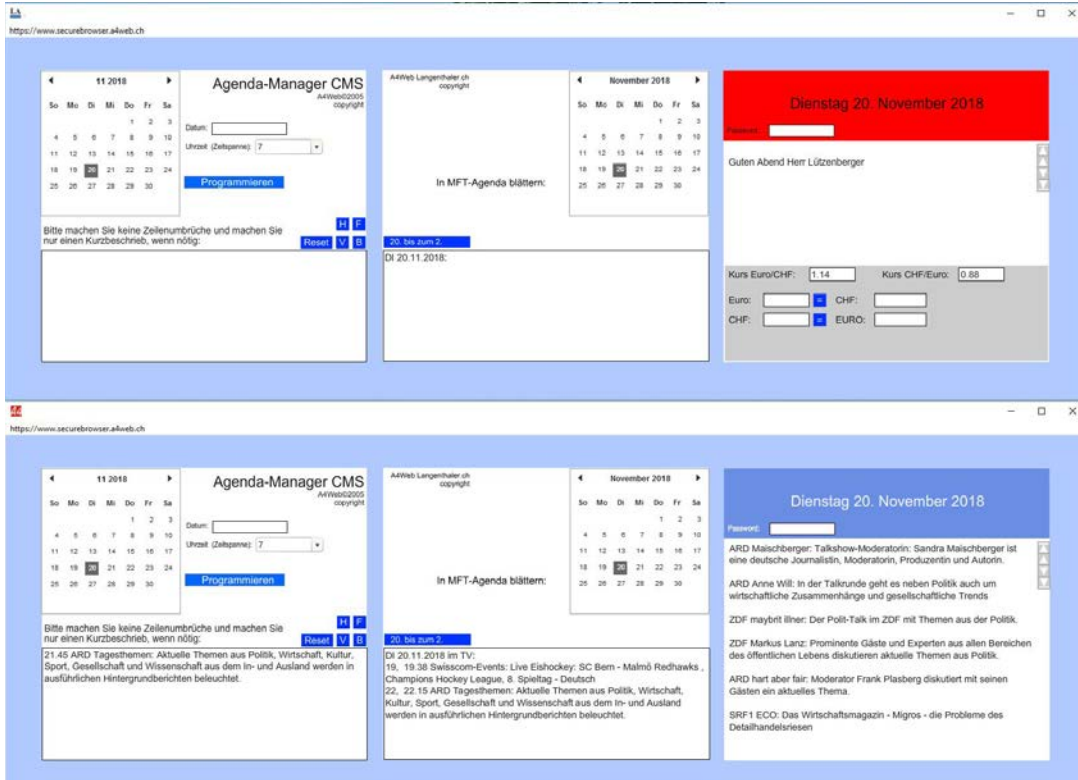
https://www.securebrowser.a4web.ch

11 2018

| So | Mo | Di | Mi | Do | Fr | Sa |
|---|---|---|---|---|---|---|
| | | | | 1 | 2 | 3 |
| 4 | 5 | 6 | 7 | 8 | 9 | 10 |
| 11 | 12 | 13 | 14 | 15 | 16 | 17 |
| 18 | 19 | 20 | 21 | 22 | 23 | 24 |
| 25 | 26 | 27 | 28 | 29 | 30 | |

Agenda-Manager CMS
A4Web©2005
copyright

Datum:
Uhrzeit (Zeitspanne): 7
Programmieren

Bitte machen Sie keine Zeilenumbrüche und machen Sie nur einen Kurzbeschrieb, wenn nötig:
H F
Reset V B

A4Web Langenthaler.ch
copyright

In MFT-Agenda blättern:

November 2018

| So | Mo | Di | Mi | Do | Fr | Sa |
|---|---|---|---|---|---|---|
| | | | | 1 | 2 | 3 |
| 4 | 5 | 6 | 7 | 8 | 9 | 10 |
| 11 | 12 | 13 | 14 | 15 | 16 | 17 |
| 18 | 19 | 20 | 21 | 22 | 23 | 24 |
| 25 | 26 | 27 | 28 | 29 | 30 | |

20. bis zum 2.
Di 20.11.2018:

Dienstag 20. November 2018
Passwort:
Guten Abend Herr Lützenberger

Kurs Euro/CHF: 1.14
Kurs CHF/Euro: 0.88
Euro: = CHF:
CHF: = EURO:

https://www.securebrowser.a4web.ch

11 2018

| So | Mo | Di | Mi | Do | Fr | Sa |
|---|---|---|---|---|---|---|
| | | | | 1 | 2 | 3 |
| 4 | 5 | 6 | 7 | 8 | 9 | 10 |
| 11 | 12 | 13 | 14 | 15 | 16 | 17 |
| 18 | 19 | 20 | 21 | 22 | 23 | 24 |
| 25 | 26 | 27 | 28 | 29 | 30 | |

Agenda-Manager CMS
A4Web©2005
copyright

Datum:
Uhrzeit (Zeitspanne): 7
Programmieren

Bitte machen Sie keine Zeilenumbrüche und machen Sie nur einen Kurzbeschrieb, wenn nötig:
H F
Reset V B

21.45 ARD Tagesthemen: Aktuelle Themen aus Politik, Wirtschaft, Kultur, Sport, Gesellschaft und Wissenschaft aus dem In- und Ausland werden in ausführlichen Hintergrundberichten beleuchtet.

A4Web Langenthaler.ch
copyright

In MFT-Agenda blättern:

November 2018

| So | Mo | Di | Mi | Do | Fr | Sa |
|---|---|---|---|---|---|---|
| | | | | 1 | 2 | 3 |
| 4 | 5 | 6 | 7 | 8 | 9 | 10 |
| 11 | 12 | 13 | 14 | 15 | 16 | 17 |
| 18 | 19 | 20 | 21 | 22 | 23 | 24 |
| 25 | 26 | 27 | 28 | 29 | 30 | |

20. bis zum 2.
Di 20.11.2018 im TV:
19, 19.38 Swisscom-Events: Live Eishockey: SC Bern - Malmö Redhawks , Champions Hockey League, 8. Spieltag - Deutsch
22, 22.15 ARD Tagesthemen: Aktuelle Themen aus Politik, Wirtschaft, Kultur, Sport, Gesellschaft und Wissenschaft aus dem In- und Ausland werden in ausführlichen Hintergrundberichten beleuchtet.

Dienstag 20. November 2018
Passwort:

ARD Maischberger: Talkshow-Moderatorin: Sandra Maischberger ist eine deutsche Journalistin, Moderatorin, Produzentin und Autorin.

ARD Anne Will: In der Talkrunde geht es neben Politik auch um wirtschaftliche Zusammenhänge und gesellschaftliche Trends

ZDF maybrit illner: Der Polit-Talk im ZDF mit Themen aus der Politik.

ZDF Markus Lanz: Prominente Gäste und Experten aus allen Bereichen des öffentlichen Lebens diskutieren aktuelle Themen aus Politik.

ARD hart aber fair: Moderator Frank Plasberg diskutiert mit seinen Gästen ein aktuelles Thema.

SRF1 ECO: Das Wirtschaftsmagazin - Migros - die Probleme des Detailhandelsriesen